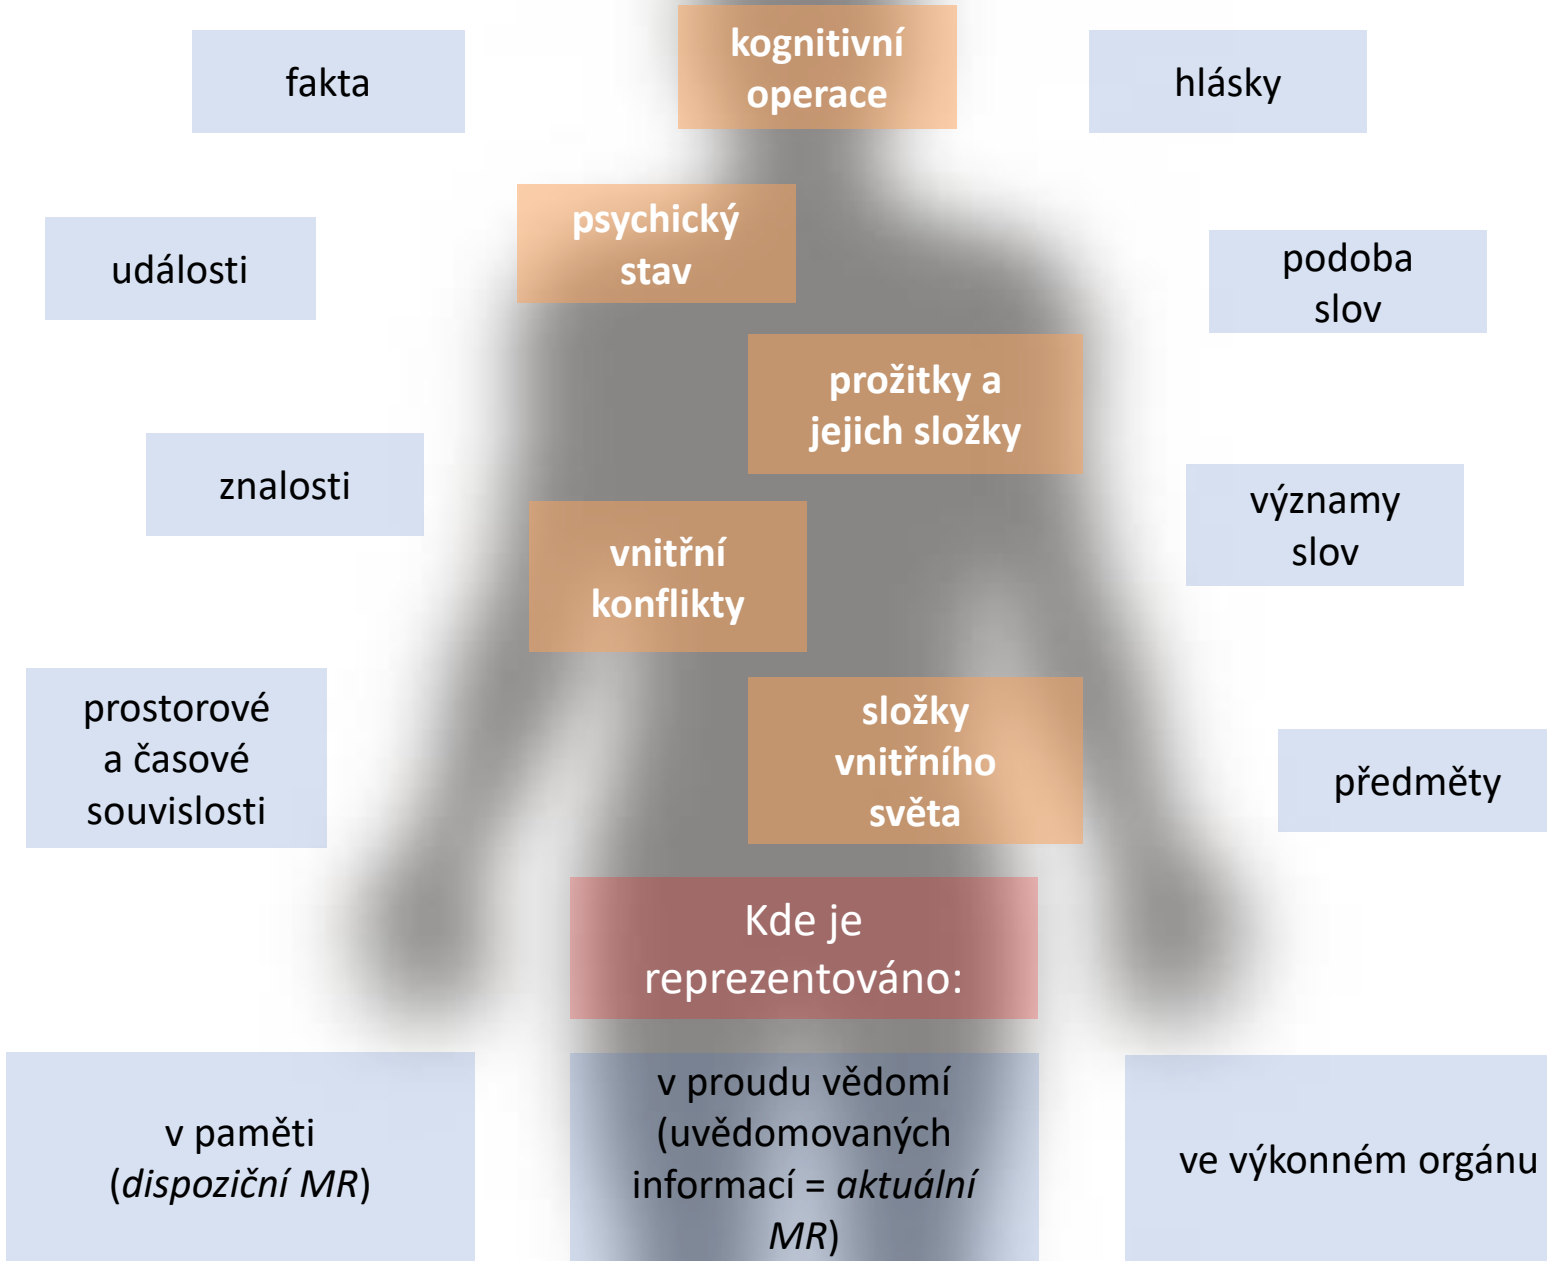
fakta

kognitivní operace

hlásky

události

psychický stav

podoba slov

prožitky a jejich složky

znalosti

významy slov

vnitřní konflikty

prostorové a časové souvislosti

složky vnitřního světa

předměty

Kde je reprezentováno:

v paměti (*dispoziční MR*)

v proudu vědomí (uvědomovaných informací = *aktuální MR*)

ve výkonném orgánu